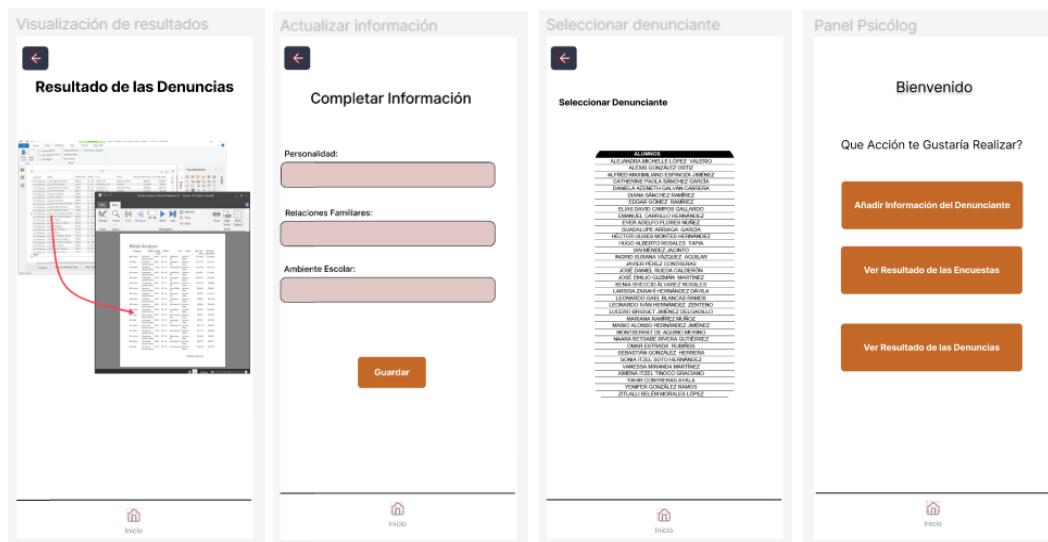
Visualización de resultados

Resultado de las Denuncias

Retail Analysis

Inicio

Actualizar información

Completar Información

Personalidad:

Relaciones Familiares:

Ambiente Escolar:

Guardar

Inicio

Seleccionar denunciante

Seleccionar Denunciante

| ALUMNOS |
|---|
| ALEJANDRA MICHELLE LÓPEZ VALERIO |
| ALEXIS GONZÁLEZ ORTIZ |
| ALFRED MAXIMILIANO ESPINOZA JIMÉNEZ |
| CATHERINE PAOLA SÁNCHEZ GARCÍA |
| DANIELA AZENETH GALVÁN CARRERA |
| DIANA SÁNCHEZ RAMÍREZ |
| EDGAR GÓMEZ RAMÍREZ |
| ELÍAS DAVID CAMPOS GALLARDO |
| EMANUEL CARRILLO HERNÁNDEZ |
| EVER ADOLFO FLORES NÚÑEZ |
| GUADALUPE ARRIAGA GARCÍA |
| HECTOR ULISES MONTES HERNÁNDEZ |
| HUGO ALBERTO ROSALES TAPIA |
| IAN MÉNDEZ JACINTO |
| INGRID SUSANA VÁZQUEZ AGUILAR |
| JAVIER PÉREZ CONTRERAS |
| JOSÉ DANIEL RUEDA CALDERÓN |
| JOSÉ EMILIO GUZMÁN MARTÍNEZ |
| KENIA SHECCID ÁLVAREZ ROSALES |
| LARISSA ZARAHÍ HERNÁNDEZ DÁVILA |
| LEONARDO GAEL BLANCAS RAMOS |
| LEONARDO IVÁN HERNÁNDEZ ZENTENO |
| LUCERO BRISSET JIMÉNEZ DELGADILLO |
| MARIANA RAMÍREZ MUÑOZ |
| MARIO ALONSO HERNÁNDEZ JIMÉNEZ |
| MONTSERRAT DE AQUINO MERINO |
| NAARA BETSABÉ RIVERA GUTIÉRREZ |
| OMAR ESTRADA RUBIROS |
| SEBASTIÁN GONZÁLEZ HERRERA |
| SONIA ITZEL SOTO HERNÁNDEZ |
| VANESSA MIRANDA MARTÍNEZ |
| XIMENA ITZEL TINOCO GRADIANO |
| YAHIR CONTRERAS AYALA |
| YOMFER GONZÁLEZ RAMOS |
| ZITLALLI BELEM MORALES LÓPEZ |

Inicio

Panel Psicólog

Bienvenido

Que Acción te Gustaría Realizar?

Añadir Información del Denunciante

Ver Resultado de las Encuestas

Ver Resultado de las Denuncias

Inicio